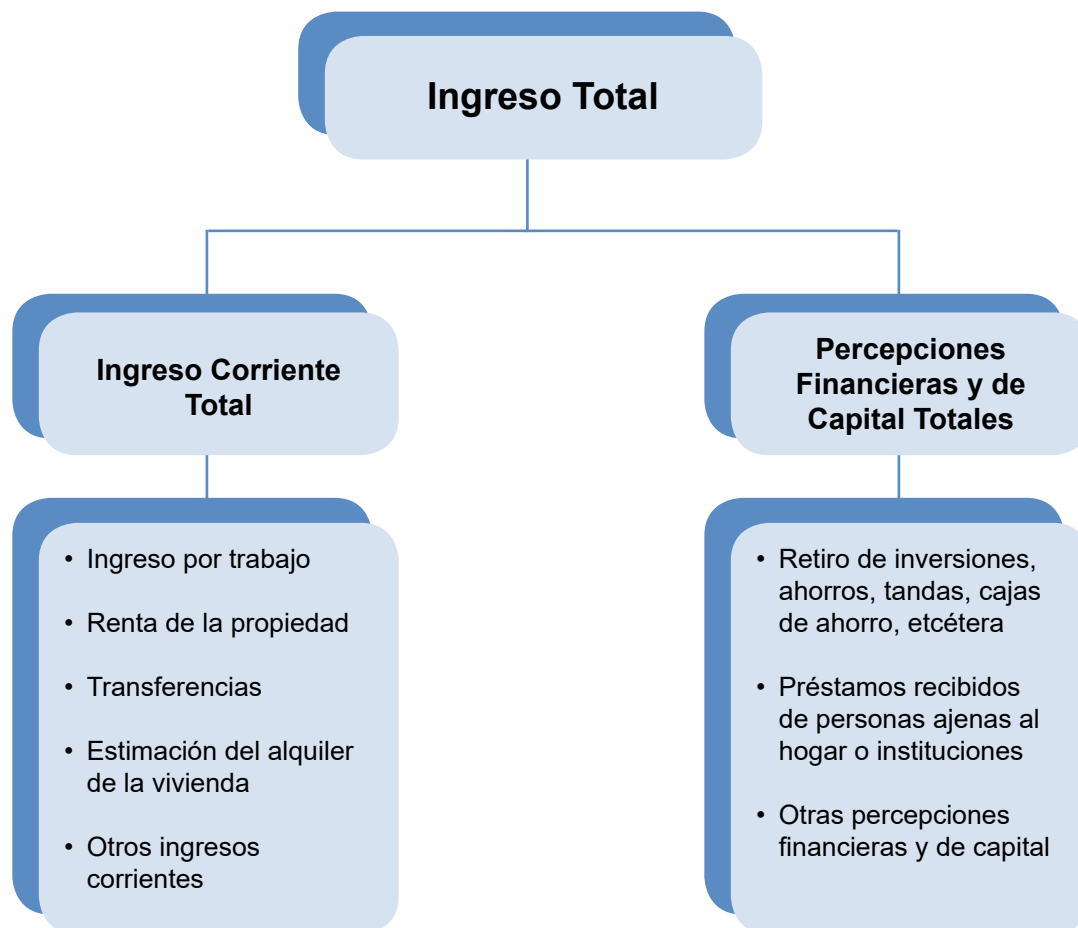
Ingreso Total

Ingreso Corriente Total

- Ingreso por trabajo
- Renta de la propiedad
- Transferencias
- Estimación del alquiler de la vivienda
- Otros ingresos corrientes

Percepciones Financieras y de Capital Totales

- Retiro de inversiones, ahorros, tandas, cajas de ahorro, etcétera
- Préstamos recibidos de personas ajenas al hogar o instituciones
- Otras percepciones financieras y de capital